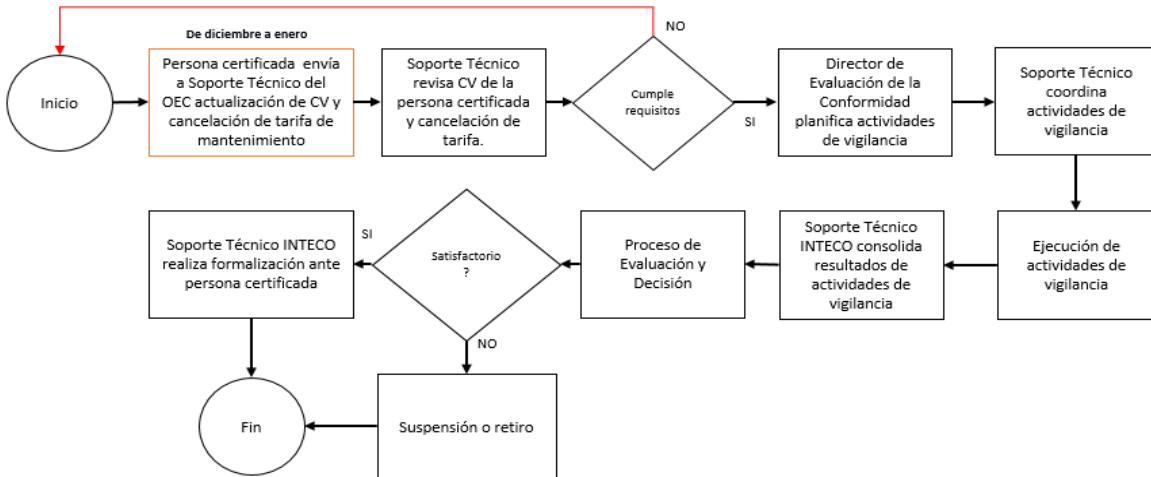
De diciembre a enero

NO

Inicio

Persona certificada envía a Soporte Técnico del OEC actualización de CV y cancelación de tarifa de mantenimiento

Soporte Técnico revisa CV de la persona certificada y cancelación de tarifa.

Cumple requisitos

SI

Director de Evaluación de la Conformidad planifica actividades de vigilancia

Soporte Técnico coordina actividades de vigilancia

Ejecución de actividades de vigilancia

Soporte Técnico INTECO consolida resultados de actividades de vigilancia

Proceso de Evaluación y Decisión

Satisfactorio ?

SI

Soporte Técnico INTECO realiza formalización ante persona certificada

NO

Suspensión o retiro

Fin